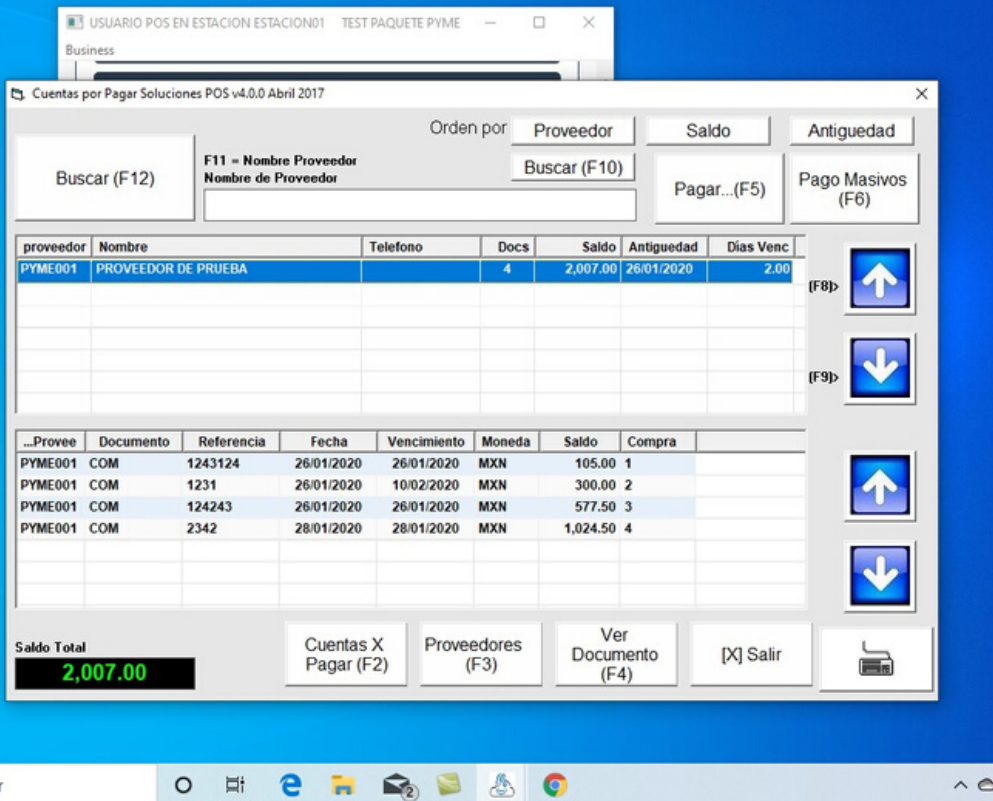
USUARIO POS EN ESTACION ESTACION01 TEST PAQUETE PYME

Business

Cuentas por Pagar Soluciones POS v4.0.0 Abril 2017

Orden por Proveedor Saldo Antiguedad

Buscar (F12)

F11 = Nombre Proveedor
Nombre de Proveedor

Buscar (F10)

Pagar...(F5)

Pago Masivos (F6)

| proveedor | Nombre | Telefono | Docs | Saldo | Antiguedad | Días Venc |
|---|---|---|---|---|---|---|
| PYME001 | PROVEEDOR DE PRUEBA | | 4 | 2,007.00 | 26/01/2020 | 2.00 |

[F8]>

[F9]>

| ...Provee | Documento | Referencia | Fecha | Vencimiento | Moneda | Saldo | Compra |
|---|---|---|---|---|---|---|---|
| PYME001 | COM | 1243124 | 26/01/2020 | 26/01/2020 | MXN | 105.00 | 1 |
| PYME001 | COM | 1231 | 26/01/2020 | 10/02/2020 | MXN | 300.00 | 2 |
| PYME001 | COM | 124243 | 26/01/2020 | 26/01/2020 | MXN | 577.50 | 3 |
| PYME001 | COM | 2342 | 28/01/2020 | 28/01/2020 | MXN | 1,024.50 | 4 |

Saldo Total
2,007.00

Cuentas X Pagar (F2)

Proveedores (F3)

Ver Documento (F4)

[X] Salir